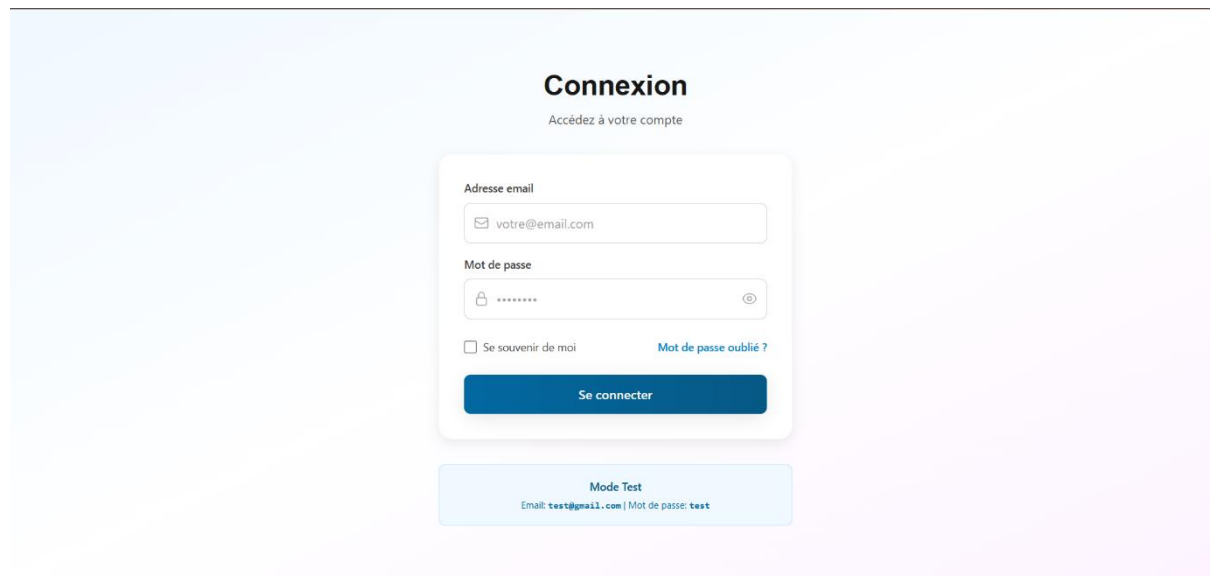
Connexion

Accédez à votre compte

Adresse email

votre@email.com

Mot de passe

••••••••

Se souvenir de moi

Mot de passe oublié ?

Se connecter

Mode Test

Email: test@gmail.com | Mot de passe: test